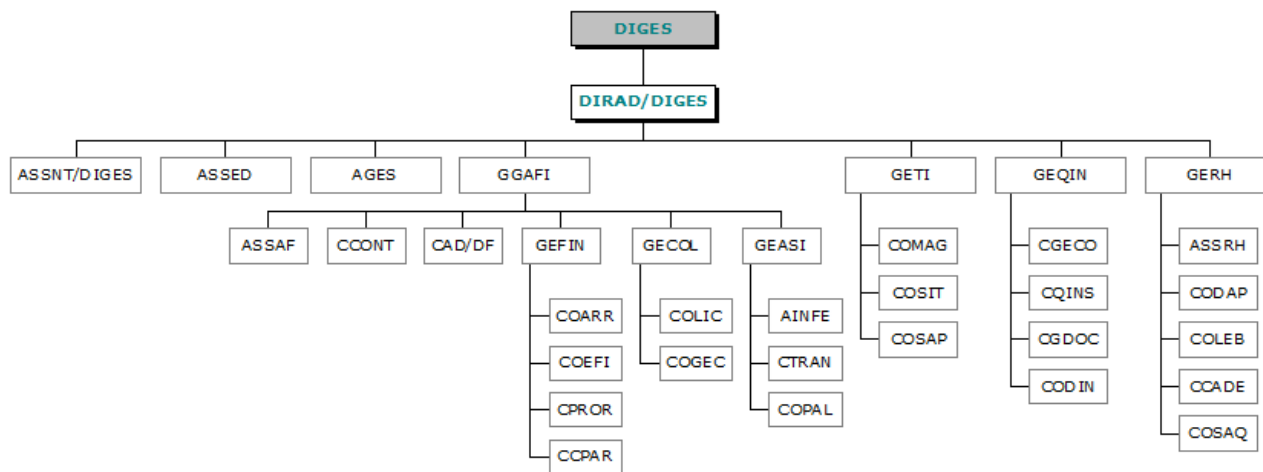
DIGES

DIRAD/DIGES

ASSNT/DIGES

ASSED

AGES

GGAFI

ASSAF

CCONT

CAD/DF

GEFIN

COARR

COEFI

CPROR

CCPAR

GECOL

COLIC

COGEC

GEASI

AINFE

CTRAN

COPAL

GETI

COMAG

COSIT

COSAP

GEQIN

CGECO

CQINS

CGDOC

CODIN

GERH

ASSRH

CODAP

COLEB

CCADE

COSAQ